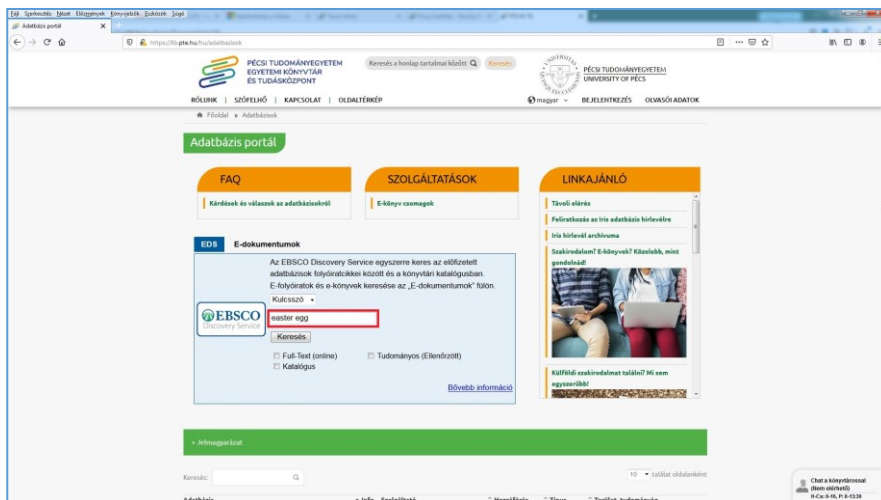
Fájl Szerkesztés Nézet Előzmények Könyvjelzők Eszközök Súgó

Adatbázis portál

https://lib.pte.hu/hu/adatbazisok

PÉCSI TUDOMÁNYEGYETEM EGYETEMI KÖNYVTÁR ÉS TUDÁSKÖZPONT

Keresés a honlap tartalmai között

Keresés

PÉCSI TUDOMÁNYEGYETEM UNIVERSITY OF PÉCS

RÓLUNK | SZÓFELHŐ | KAPCSOLAT | OLDALTÉRKÉP

magyar

BEJELENTKEZÉS

OLVASÓI ADATOK

Főoldal » Adatbázisok

Adatbázis portál

FAQ

Kérdések és válaszok az adatbázisokról

SZOLGÁLTATÁSOK

E-könyv csomagok

LINKAJÁNLÓ

Távoli elérés

Feliratkozás az Iris adatbázis hírlevélre

Iris hírlevél archivuma

Szakirodalom? E-könyvek? Közelebb, mint gondolnád!

Külföldi szakirodalmat találni? Mi sem egyszerűbb!

EDS

E-dokumentumok

Az EBSCO Discovery Service egyszerre keres az előfizetett adatbázisok folyóiratcikkei között és a könyvtári katalógusban. E-folyóiratok és e-könyvek keresése az „E-dokumentumok" fülön.

Kulcsszó

EBSCO Discovery Service

easter egg

Keresés

Full-Text (online)

Tudományos (Ellenőrzött)

Katalógus

Bővebb információ

+ Jelmagyarázat

Keresés:

10 találat oldalanként

Chat a könyvtárossal (Nem elérhető)
H-Cs: 8-16, P: 8-13:30